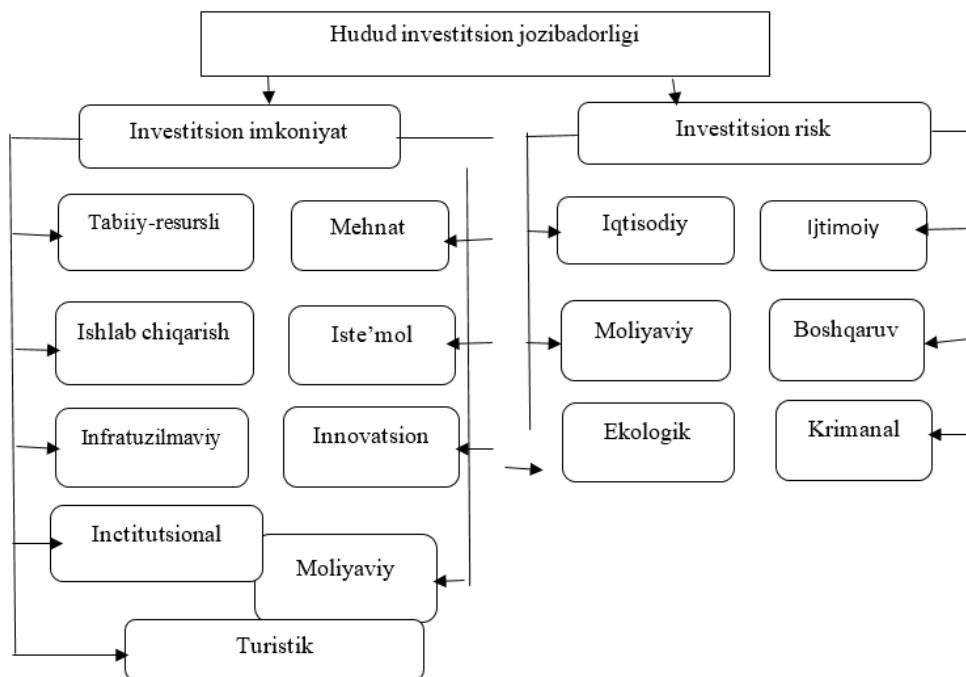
Hudud investitsion jozibadorligi

Investitsion imkoniyat

Investitsion risk

Tabiiy-resursli

Mehnat

Iqtisodiy

Ijtimoiy

Ishlab chiqarish

Iste'mol

Moliyaviy

Boshqaruv

Infratuzilmaviy

Innovatsion

Ekologik

Krimanal

Inctitutsional

Moliyaviy

Turistik